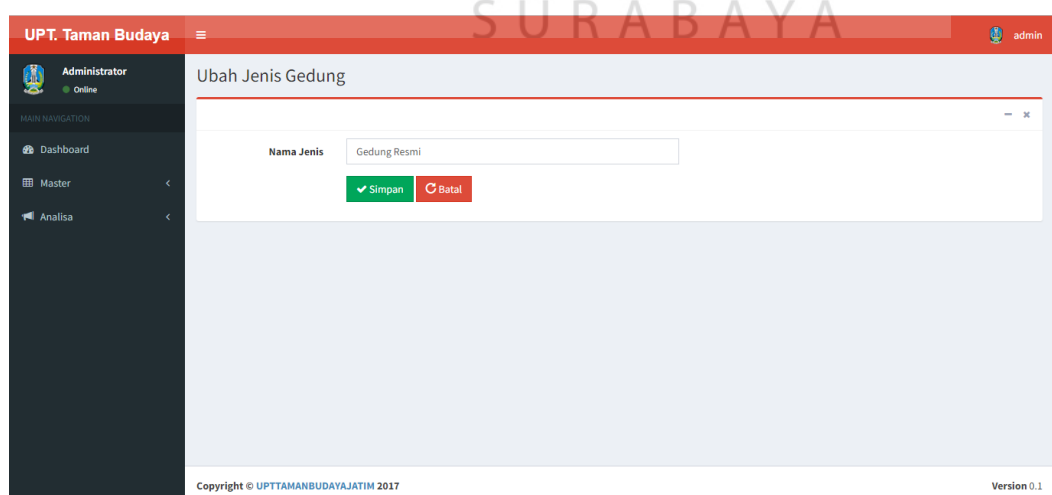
UPT. Taman Budaya

SURABAYA

admin

Administrator
Online

MAIN NAVIGATION

Dashboard

Master

Analisa

Ubah Jenis Gedung

Nama Jenis

Gedung Resmi

Simpan

Batal

Copyright © UPTTAMANBUDAYAJATIM 2017

Version 0.1